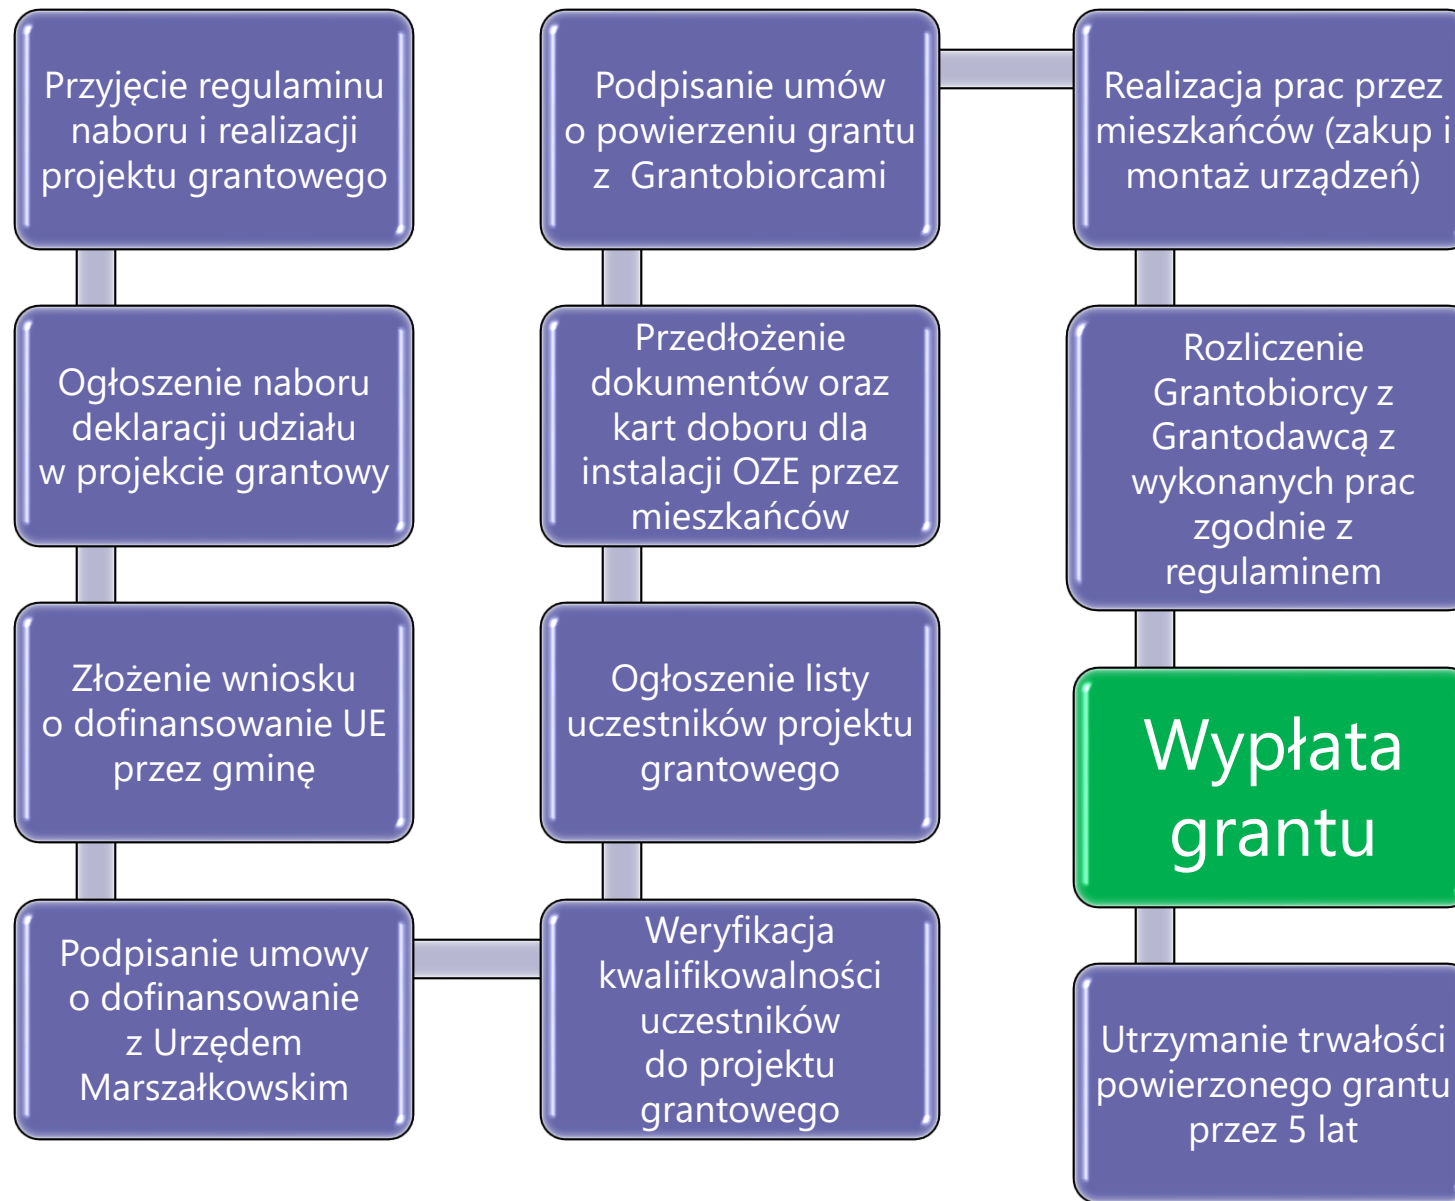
Przyjęcie regulaminu naboru i realizacji projektu grantowego

Ogłoszenie naboru deklaracji udziału w projekcie grantowy

Złożenie wniosku o dofinansowanie UE przez gminę

Podpisanie umowy o dofinansowanie z Urzędem Marszałkowskim

Weryfikacja kwalifikowalności uczestników do projektu grantowego

Ogłoszenie listy uczestników projektu grantowego

Przedłożenie dokumentów oraz kart doboru dla instalacji OZE przez mieszkańców

Podpisanie umów o powierzeniu grantu z Grantobiorcami

Realizacja prac przez mieszkańców (zakup i montaż urządzeń)

Rozliczenie Grantobiorcy z Grantodawcą z wykonanych prac zgodnie z regulaminem

Wypłata grantu

Utrzymanie trwałości powierzonego grantu przez 5 lat